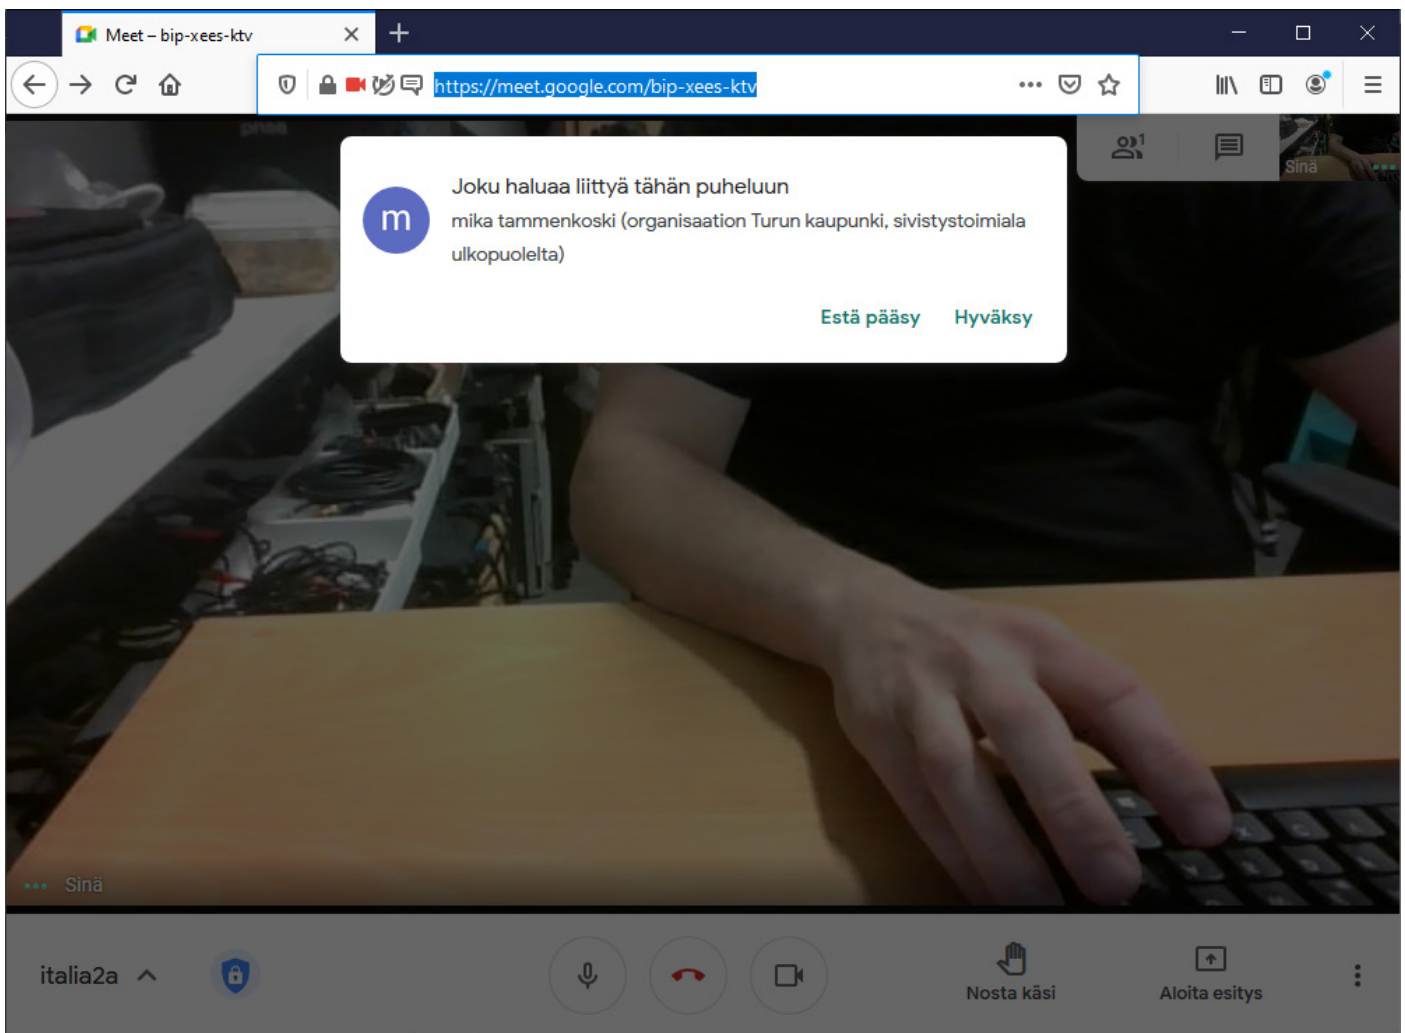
Meet – bip-xees-ktv

https://meet.google.com/bip-xees-ktv

1

Sinä

m

Joku haluaa liittyä tähän puheluun

mika tammenkoski (organisaation Turun kaupunki, sivistystoimiala ulkopuolelta)

Estä pääsy

Hyväksy

Sinä

italia2a

Nosta käsi

Aloita esitys